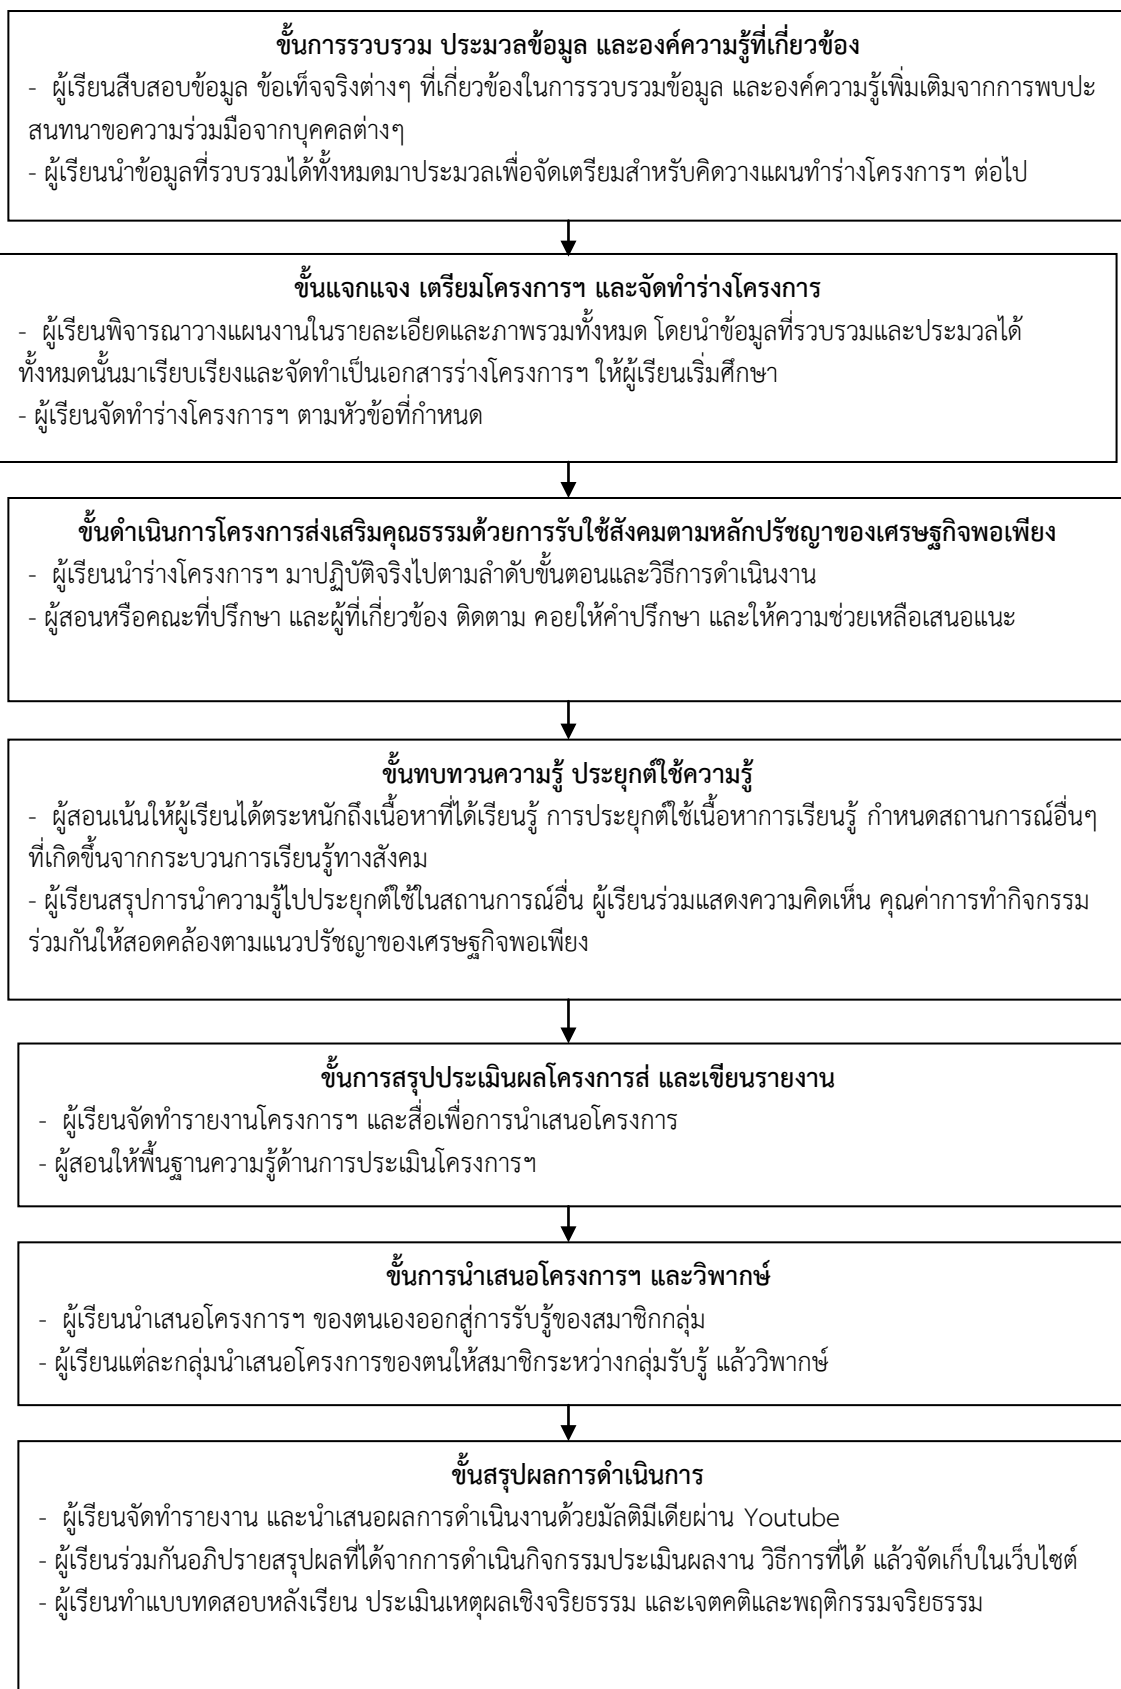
ขั้นการรวบรวม ประมวลข้อมูล และองค์ความรู้ที่เกี่ยวข้อง

- ผู้เรียนสืบสอบข้อมูล ข้อเท็จจริงต่างๆ ที่เกี่ยวข้องในการรวบรวมข้อมูล และองค์ความรู้เพิ่มเติมจากการพบปะสนทนาขอความร่วมมือจากบุคคลต่างๆ

- ผู้เรียนนำข้อมูลที่รวบรวมได้ทั้งหมดมาประมวลเพื่อจัดเตรียมสำหรับคิดวางแผนทำร่างโครงการฯ ต่อไป

ขั้นแจกแจง เตรียมโครงการฯ และจัดทำร่างโครงการ

- ผู้เรียนพิจารณาวางแผนงานในรายละเอียดและภาพรวมทั้งหมด โดยนำข้อมูลที่รวบรวมและประมวลได้ทั้งหมดนั้นมาเรียบเรียงและจัดทำเป็นเอกสารร่างโครงการฯ ให้ผู้เรียนเริ่มศึกษา

- ผู้เรียนจัดทำร่างโครงการฯ ตามหัวข้อที่กำหนด

ขั้นดำเนินการโครงการส่งเสริมคุณธรรมด้วยการรับใช้สังคมตามหลักปรัชญาของเศรษฐกิจพอเพียง

- ผู้เรียนนำร่างโครงการฯ มาปฏิบัติจริงไปตามลำดับขั้นตอนและวิธีการดำเนินงาน

- ผู้สอนหรือคณะที่ปรึกษา และผู้ที่เกี่ยวข้อง ติดตาม คอยให้คำปรึกษา และให้ความช่วยเหลือเสนอแนะ

ขั้นทบทวนความรู้ ประยุกต์ใช้ความรู้

- ผู้สอนเน้นให้ผู้เรียนได้ตระหนักถึงเนื้อหาที่ได้เรียนรู้ การประยุกต์ใช้เนื้อหาการเรียนรู้ กำหนดสถานการณ์อื่นๆ ที่เกิดขึ้นจากกระบวนการเรียนรู้ทางสังคม

- ผู้เรียนสรุปการนำความรู้ไปประยุกต์ใช้ในสถานการณ์อื่น ผู้เรียนร่วมแสดงความคิดเห็น คุณค่าการทำกิจกรรมร่วมกันให้สอดคล้องตามแนวปรัชญาของเศรษฐกิจพอเพียง

ขั้นการสรุปประเมินผลโครงการส์ และเขียนรายงาน

- ผู้เรียนจัดทำรายงานโครงการฯ และสื่อเพื่อการนำเสนอโครงการ

- ผู้สอนให้พื้นฐานความรู้ด้านการประเมินโครงการฯ

ขั้นการนำเสนอโครงการฯ และวิพากษ์

- ผู้เรียนนำเสนอโครงการฯ ของตนเองออกสู่การรับรู้ของสมาชิกกลุ่ม

- ผู้เรียนแต่ละกลุ่มนำเสนอโครงการของตนให้สมาชิกระหว่างกลุ่มรับรู้ แล้ววิพากษ์

ขั้นสรุปผลการดำเนินการ

- ผู้เรียนจัดทำรายงาน และนำเสนอผลการดำเนินงานด้วยมัลติมีเดียผ่าน Youtube

- ผู้เรียนร่วมกันอภิปรายสรุปผลที่ได้จากการดำเนินกิจกรรมประเมินผลงาน วิธีการที่ได้ แล้วจัดเก็บในเว็บไซต์

- ผู้เรียนทำแบบทดสอบหลังเรียน ประเมินเหตุผลเชิงจริยธรรม และเจตคติและพฤติกรรมจริยธรรม